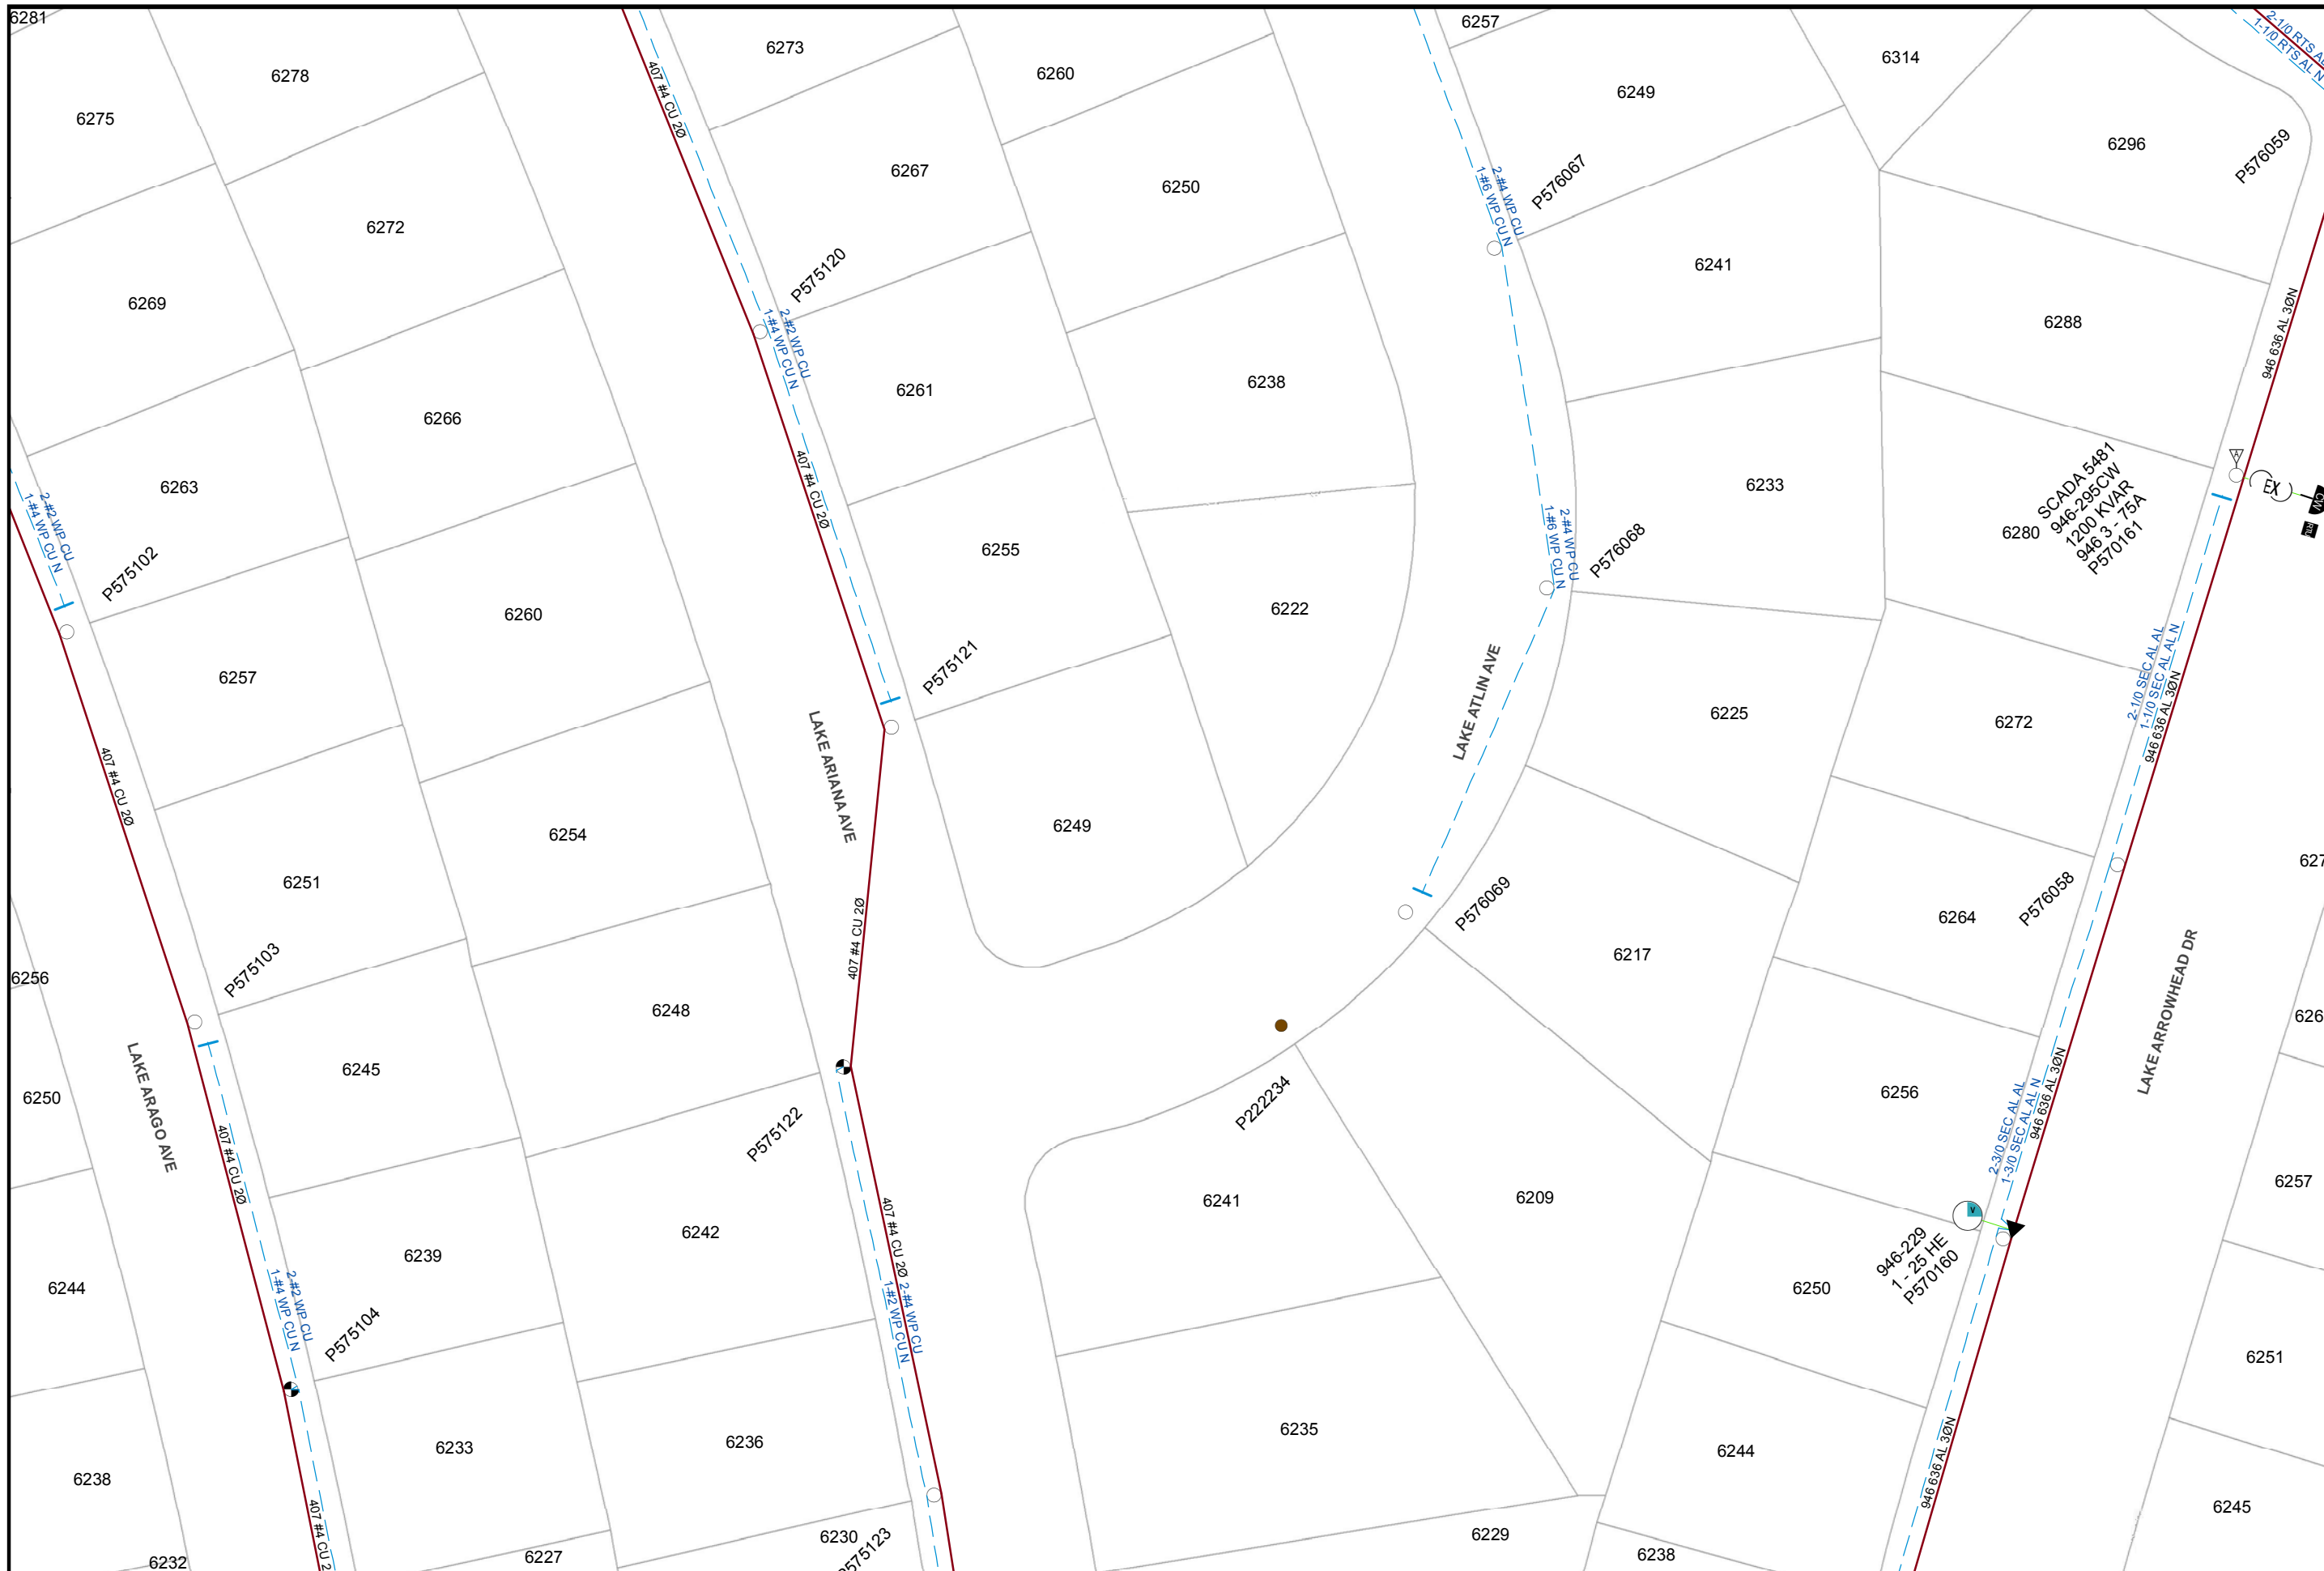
6281
6278
6275
6273
6260
6257
6314
6249
6296
P576059
2-1/0 RTS A
1-1/0 RTS AL N
6267
6250
6272
P575120
6241
6269
6288
407 #4 CU 2Ø
2-#2 WP CU
1-#4 WP CU N
6261
6238
2-#4 WP CU
1-#6 WP CU N
P576067
946 636 AL 3ØN
6266
6233
SCADA 5481
946-295CW
1200 KVAR
946 3 - 75A
P570161
6280
6263
EX
2-#2 WP CU
1-#4 WP CU N
P575102
6255
407 #4 CU 2Ø
2-#4 WP CU
1-#6 WP CU N
P576068
6222
6260
P575121
6225
6272
6257
LAKE ATLIN AVE
2-1/0 SEC AL AL
1-1/0 SEC AL AL N
946 636 AL 3ØN
407 #4 CU 2Ø
LAKE ARIANA AVE
6254
6249
6251
627
P576069
6264
P576058
6217
P575103
407 #4 CU 2Ø
6256
6248
626
LAKE ARROWHEAD DR
6245
LAKE ARAGO AVE
6250
P222234
6256
407 #4 CU 2Ø
2-3/0 SEC AL AL
1-3/0 SEC AL AL N
946 636 AL 3ØN
P575122
6241
6209
6257
6242
407 #4 CU 2Ø
6239
946-229
1 - 25 HE
P570160
2-#4 WP CU
1-#2 WP CU N
2-#2 WP CU
1-#4 WP CU N
6250
6244
P575104
6251
6235
6236
6233
6244
946 636 AL 3ØN
6238
6245
6230
P575123
6229
6238
6232
6227
407 #4 CU 2